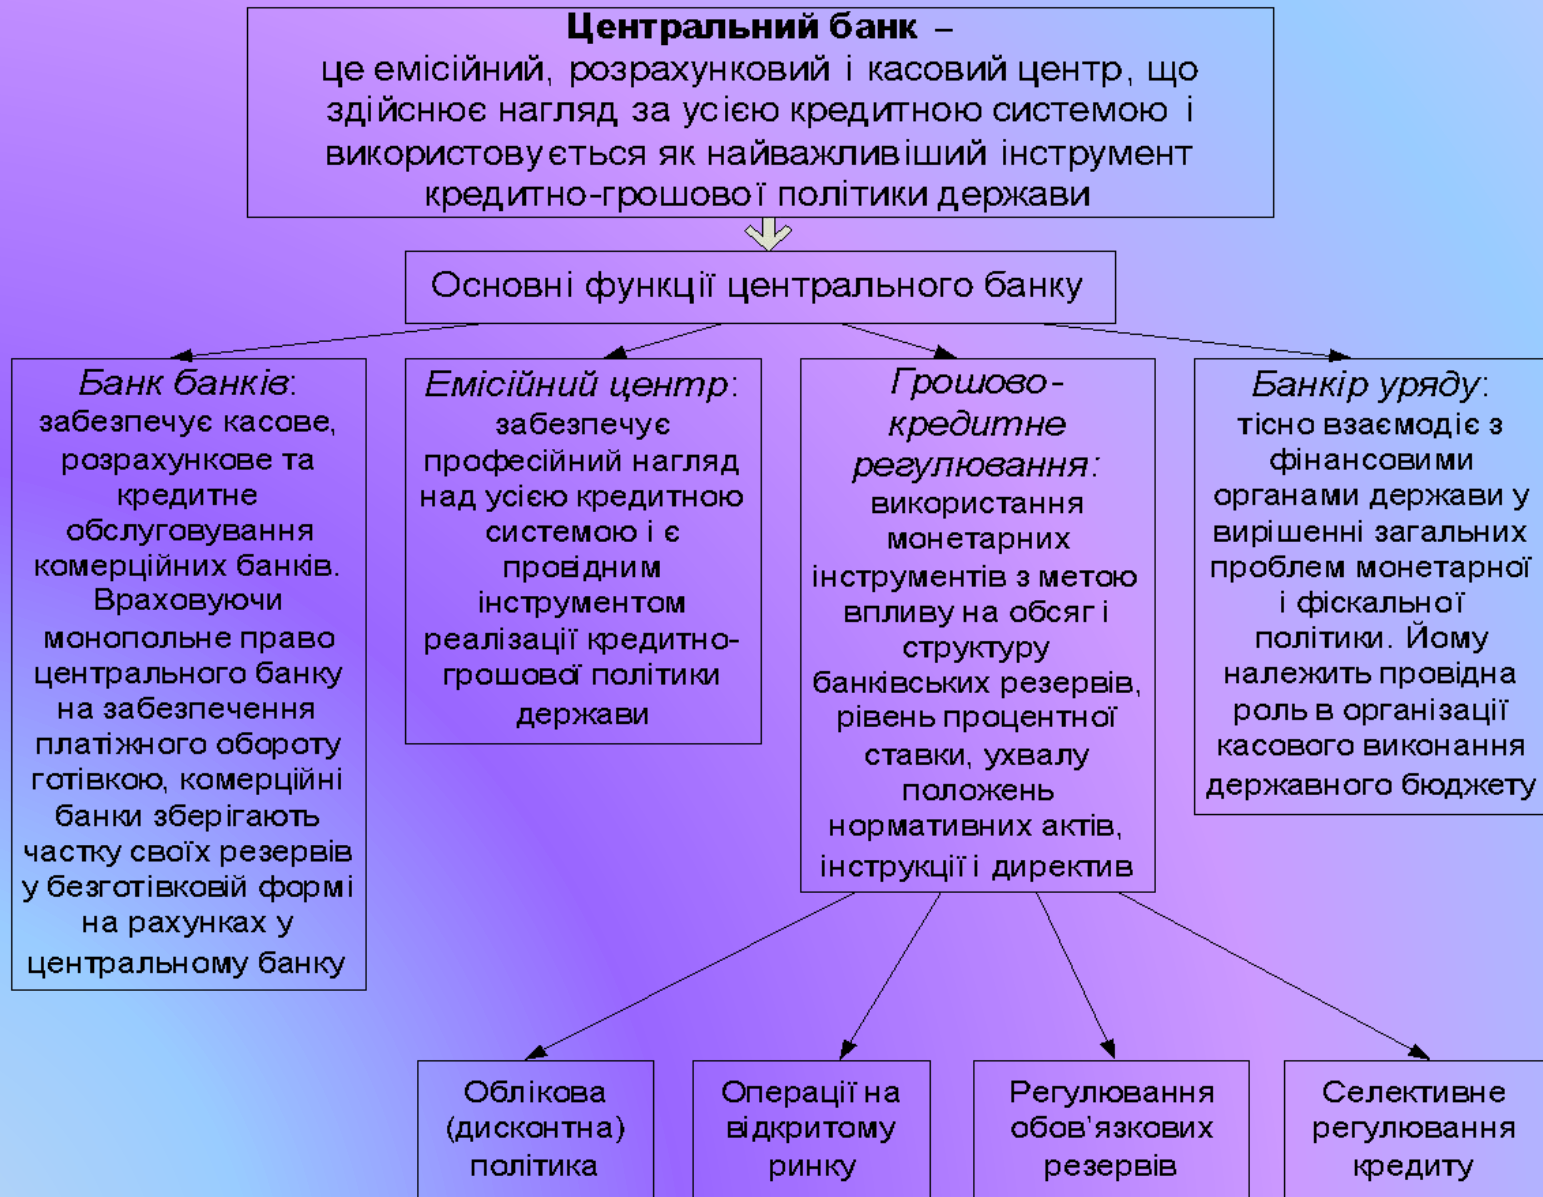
**Центральний банк** –
це емісійний, розрахунковий і касовий центр, що здійснює нагляд за усією кредитною системою і використовується як найважливіший інструмент кредитно-грошової політики держави

Основні функції центрального банку

*Банк банків*: забезпечує касове, розрахункове та кредитне обслуговування комерційних банків. Враховуючи монопольне право центрального банку на забезпечення платіжного обороту готівкою, комерційні банки зберігають частку своїх резервів у безготівковій формі на рахунках у центральному банку

*Емісійний центр*: забезпечує професійний нагляд над усією кредитною системою і є провідним інструментом реалізації кредитно-грошової політики держави

*Грошово-кредитне регулювання*: використання монетарних інструментів з метою впливу на обсяг і структуру банківських резервів, рівень процентної ставки, ухвалу положень нормативних актів, інструкції і директив

*Банкір уряду*: тісно взаємодіє з фінансовими органами держави у вирішенні загальних проблем монетарної і фіскальної політики. Йому належить провідна роль в організації касового виконання державного бюджету

Облікова (дисконтна) політика

Операції на відкритому ринку

Регулювання обов’язкових резервів

Селективне регулювання кредиту